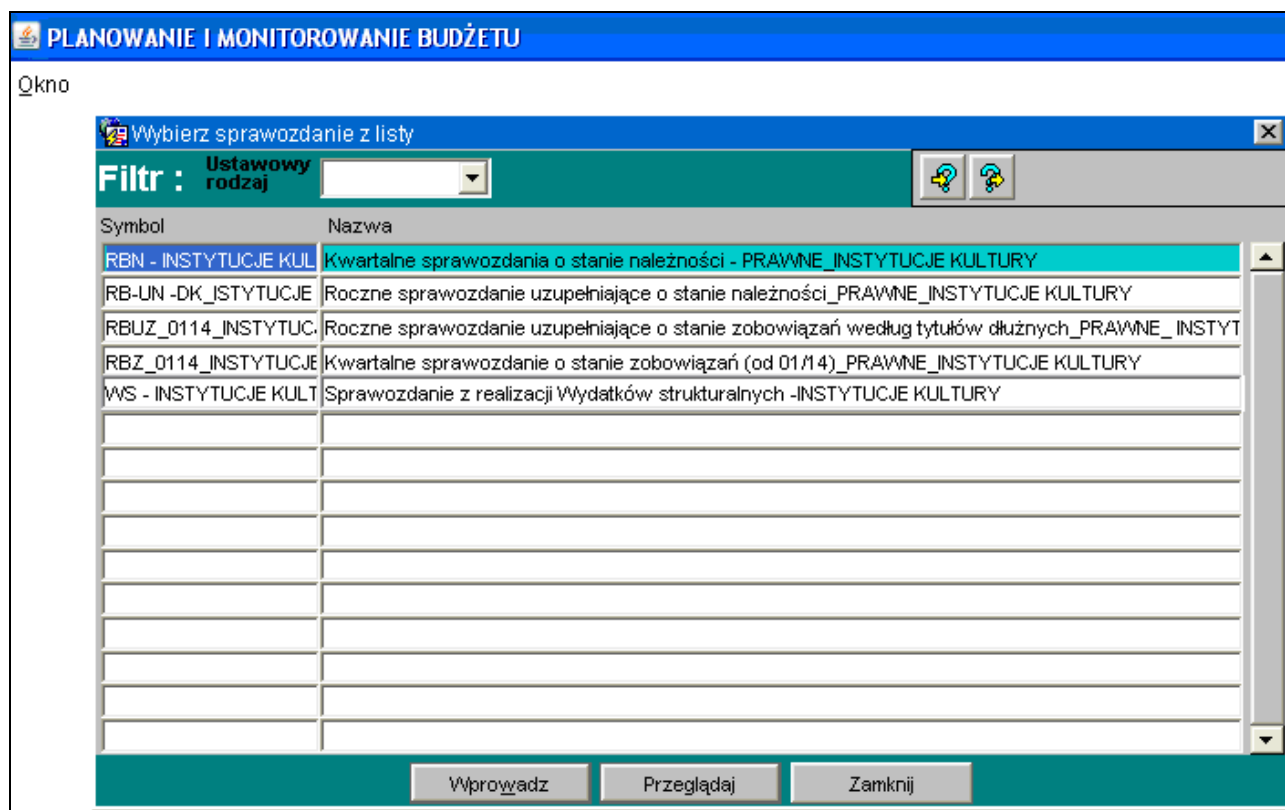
PLANOWANIE I MONITOROWANIE BUDŻETU

Okno

Wybierz sprawozdanie z listy

Filtr : Ustawowy rodzaj

| Symbol | Nazwa |
|---|---|
| RBN - INSTYTUCJE KUL | Kwartalne sprawozdania o stanie należności - PRAWNE_INSTYTUCJE KULTURY |
| RB-UN -DK_ISTYTUCJE | Roczne sprawozdanie uzupełniające o stanie należności_PRAWNE_INSTYTUCJE KULTURY |
| RBUZ_0114_INSTYTUC | Roczne sprawozdanie uzupełniające o stanie zobowiązań według tytułów dłużnych_PRAWNE_ INSTYT |
| RBZ_0114_INSTYTUCJE | Kwartalne sprawozdanie o stanie zobowiązań (od 01/14)_PRAWNE_INSTYTUCJE KULTURY |
| WS - INSTYTUCJE KULT | Sprawozdanie z realizacji Wydatków strukturalnych -INSTYTUCJE KULTURY |

Wprowadz Przeglądaj Zamknij